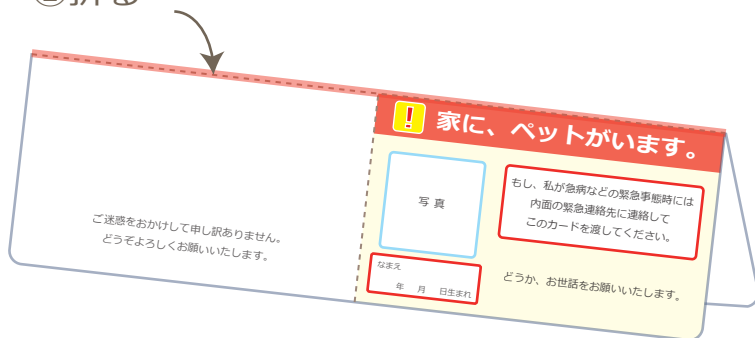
③折る

ご迷惑をおかけして申し訳ありません。
どうぞよろしくお願いいたします。

! 家に、ペットがいます。

写真

もし、私が急病などの緊急事態時には
内面の緊急連絡先に連絡して
このカードを渡してください。

なまえ
年 月 日生まれ

どうか、お世話をお願いいたします。